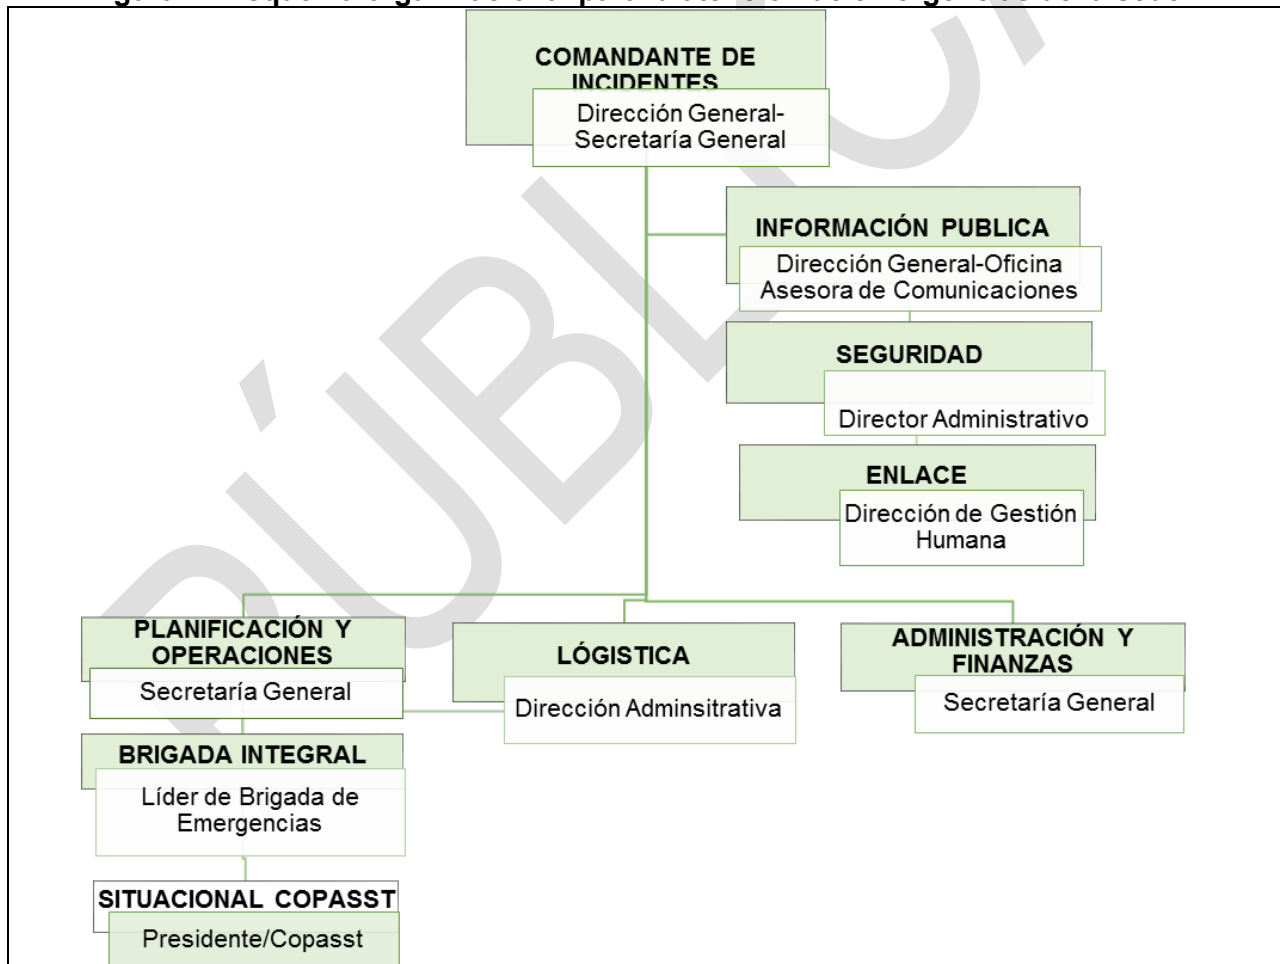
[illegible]

COMANDANTE DE INCIDENTES
Dirección General-Secretaría General

INFORMACIÓN PUBLICA
Dirección General-Oficina Asesora de Comunicaciones

SEGURIDAD
Director Administrativo

ENLACE
Dirección de Gestión Humana

PLANIFICACIÓN Y OPERACIONES
Secretaría General

LÓGISTICA
Dirección Adminsitrativa

ADMINISTRACIÓN Y FINANZAS
Secretaría General

BRIGADA INTEGRAL
Líder de Brigada de Emergencias

SITUACIONAL COPASST
Presidente/Copasst

PÚBLICA